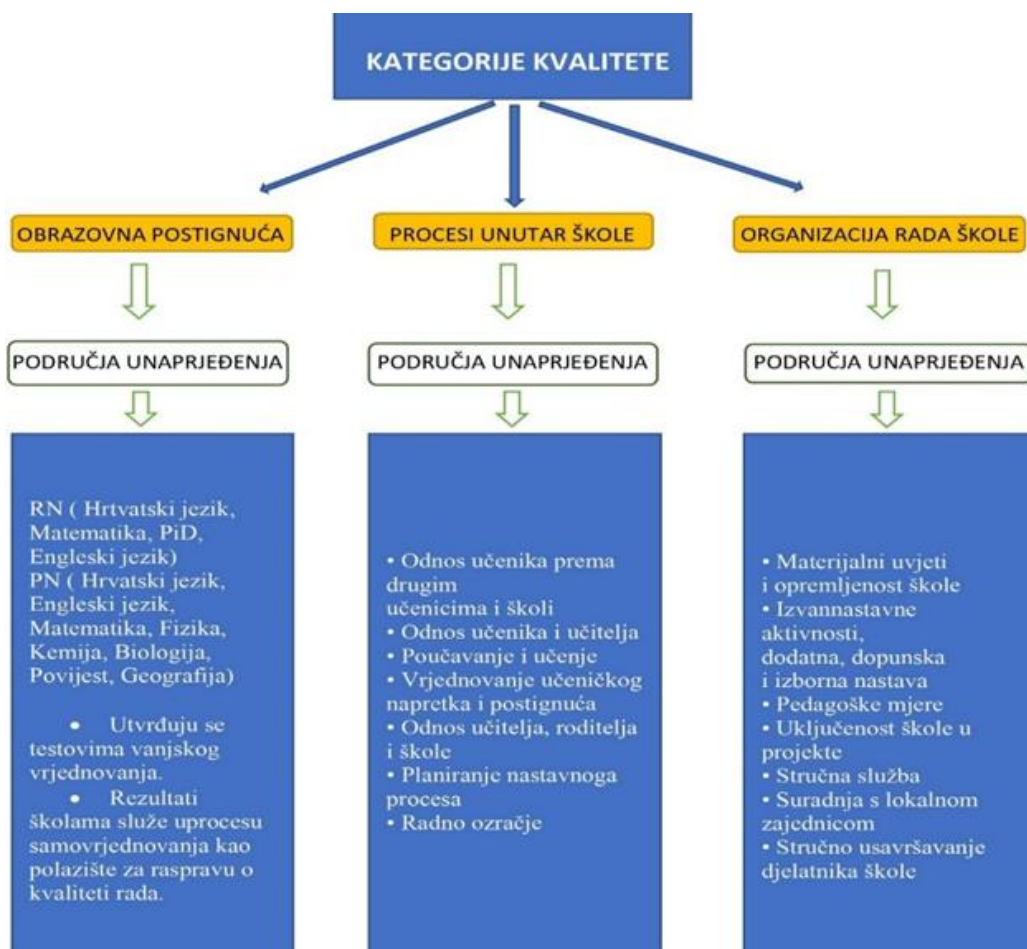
KATEGORIJE KVALITETE

OBRAZOVNA POSTIGNUĆA

PODRUČJA UNAPRJEĐENJA

RN ( Hrtvatski jezik, Matematika, PiD, Engleski jezik)
PN ( Hrvatski jezik, Engleski jezik, Matematika, Fizika, Kemija, Biologija, Povijest, Geografija)

• Utvrđuju se testovima vanjskog vrjednovanja.
• Rezultati školama služe uprocesu samovrjednovanja kao polazište za raspravu o kvaliteti rada.

PROCESI UNUTAR ŠKOLE

PODRUČJA UNAPRJEĐENJA

• Odnos učenika prema drugim učenicima i školi
• Odnos učenika i učitelja
• Poučavanje i učenje
• Vrjednovanje učeničkog napretka i postignuća
• Odnos učitelja, roditelja i škole
• Planiranje nastavnoga procesa
• Radno ozračje

ORGANIZACIJA RADA ŠKOLE

PODRUČJA UNAPRJEĐENJA

• Materijalni uvjeti i opremljenost škole
• Izvannastavne aktivnosti, dodatna, dopunska i izborna nastava
• Pedagoške mjere
• Uključenost škole u projekte
• Stručna služba
• Suradnja s lokalnom zajednicom
• Stručno usavršavanje djelatnika škole